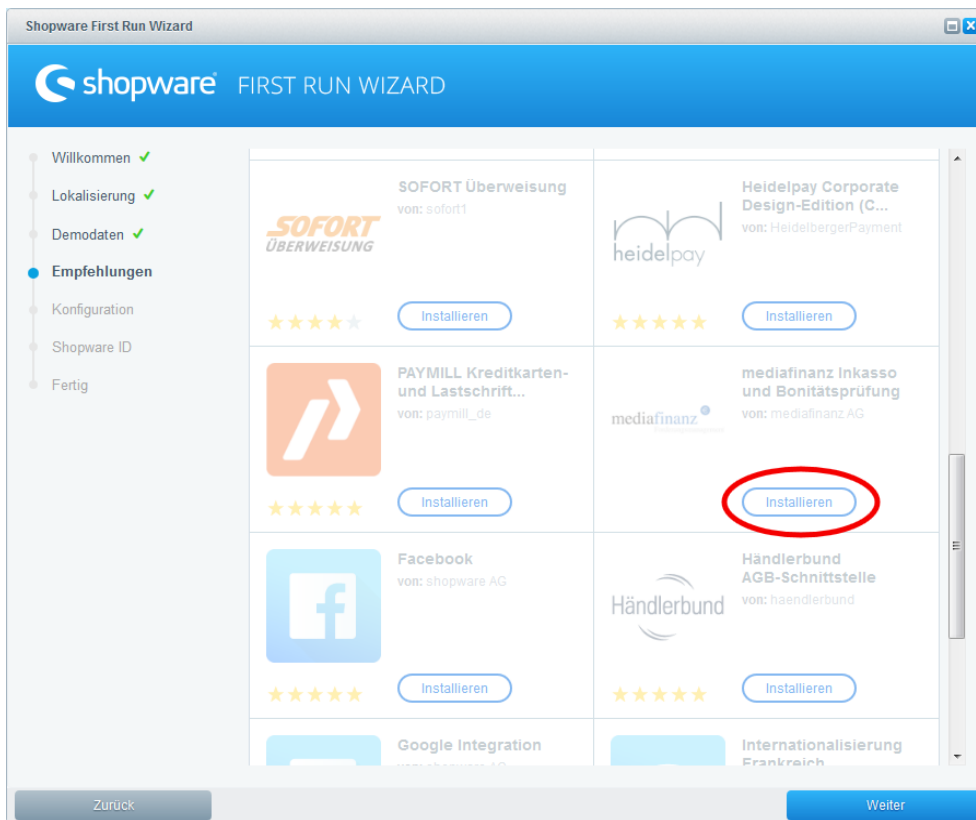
Shopware First Run Wizard

shopware FIRST RUN WIZARD

Willkommen ✓
Lokalisierung ✓
Demodaten ✓
Empfehlungen
Konfiguration
Shopware ID
Fertig

SOFORT ÜBERWEISUNG
SOFORT Überweisung
von: sofort1
Installieren

heidelpay
Heidelpay Corporate Design-Edition (C...
von: HeidelbergerPayment
Installieren

PAYMILL Kreditkarten- und Lastschrift...
von: paymill_de
Installieren

mediafinanz
mediafinanz Inkasso und Bonitätsprüfung
von: mediafinanz AG
Installieren

Facebook
von: shopware AG
Installieren

Händlerbund
Händlerbund AGB-Schnittstelle
von: haendlerbund
Installieren

Google Integration
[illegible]

Internationalisierung Frankreich

Zurück
Weiter